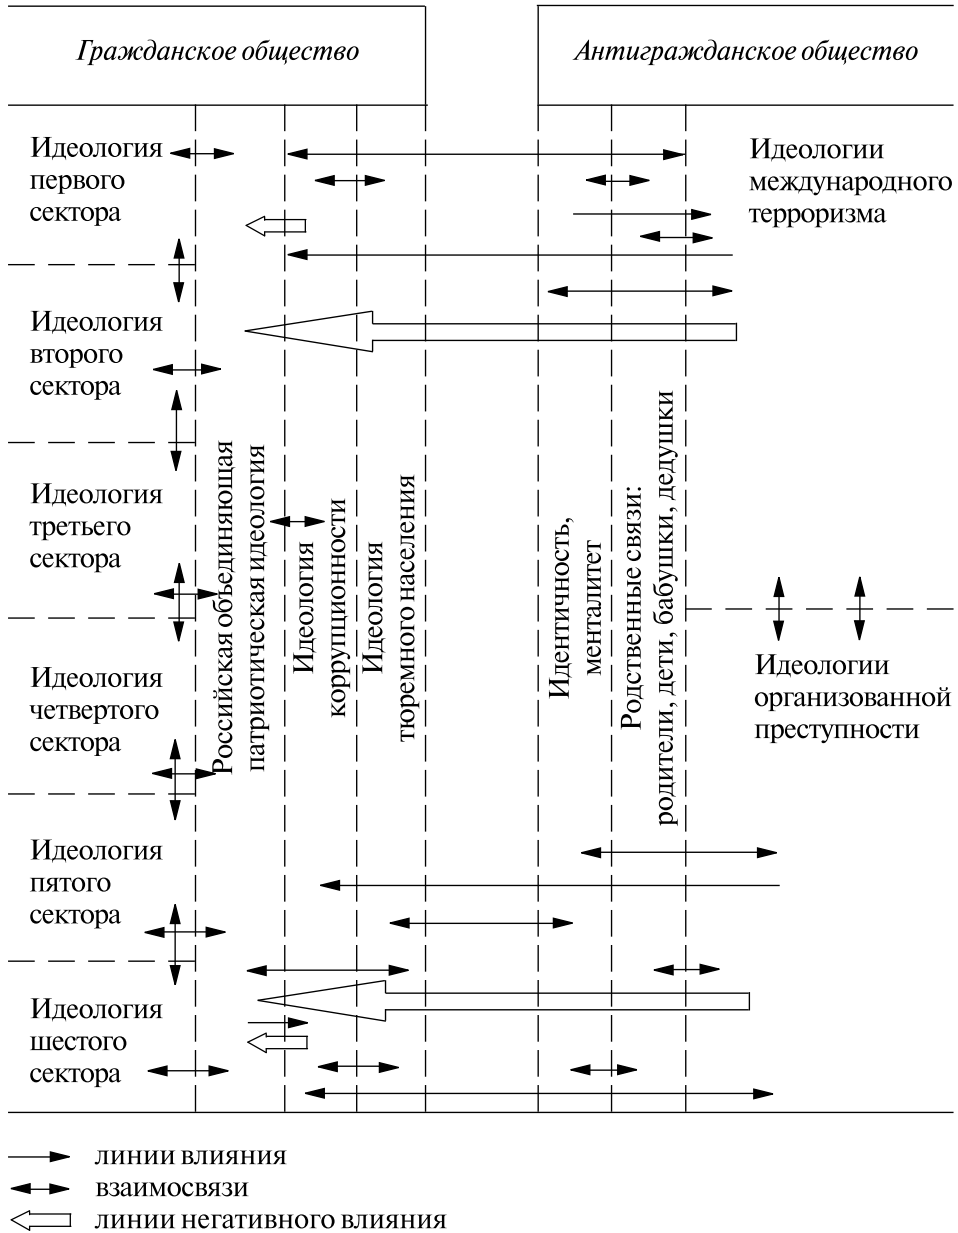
Гражданское общество

Антигражданское общество

Идеология первого сектора

Идеологии международного терроризма

Идеология второго сектора

Идеология третьего сектора

Идеология четвертого сектора

Идеология пятого сектора

Идеология шестого сектора

Российская объединяющая патриотическая идеология

Идеология коррупционности

Идеология тюремного населения

Идентичность, менталитет

Родственные связи: родители, дети, бабушки, дедушки

Идеологии организованной преступности

линии влияния

взаимосвязи

линии негативного влияния